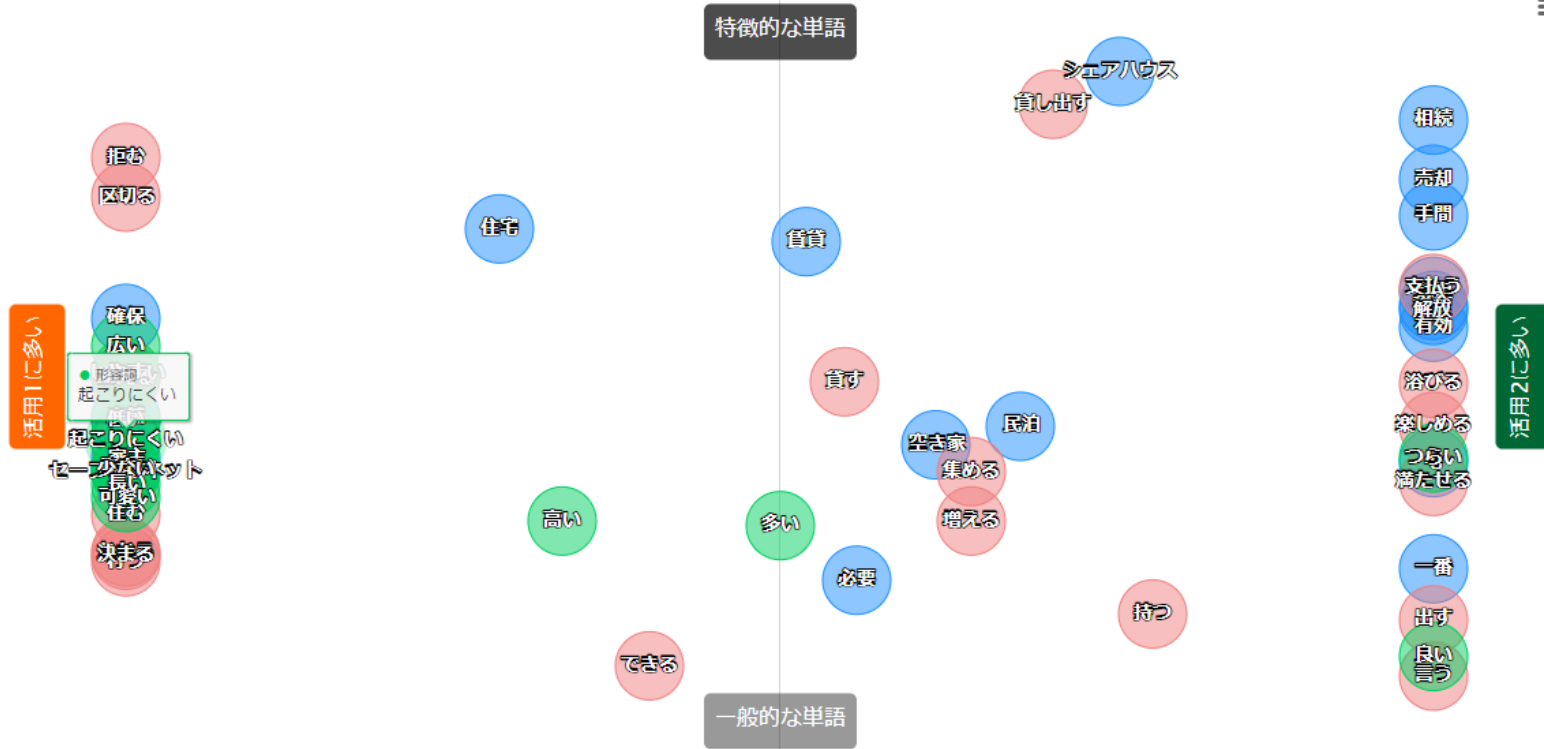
特徴的な単語

シェアハウス
貸し出す
相続
売却
手間
拒む
区切る
住宅
賃貸
支払う
解放
有効
確保
広い
形容詞
起こりにくい
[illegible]
起こりにくい
セーフティネット
良い
可愛い
住む
決まる
貸す
浴びる
民泊
空き家
楽しめる
集める
つらい
満たせる
高い
多い
増える
必要
一番
持つ
出す
良い
言う
できる

活用1に多い
活用2に多い

一般的な単語